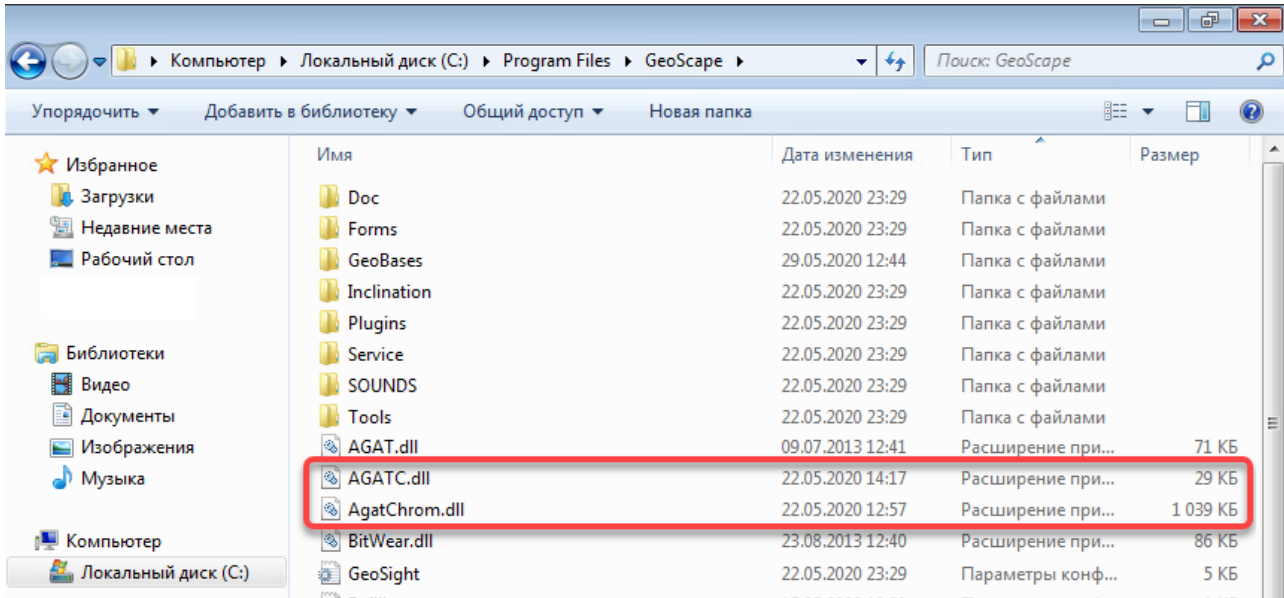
Компьютер ▸ Локальный диск (C:) ▸ Program Files ▸ GeoScape ▸

Поиск: GeoScape

Упорядочить ▾ Добавить в библиотеку ▾ Общий доступ ▾ Новая папка

Избранное
Загрузки
Недавние места
Рабочий стол

Библиотеки
Видео
Документы
Изображения
Музыка

Компьютер
Локальный диск (C:)

| Имя | Дата изменения | Тип | Размер |
|---|---|---|---|
| Doc | 22.05.2020 23:29 | Папка с файлами | |
| Forms | 22.05.2020 23:29 | Папка с файлами | |
| GeoBases | 29.05.2020 12:44 | Папка с файлами | |
| Inclination | 22.05.2020 23:29 | Папка с файлами | |
| Plugins | 22.05.2020 23:29 | Папка с файлами | |
| Service | 22.05.2020 23:29 | Папка с файлами | |
| SOUNDS | 22.05.2020 23:29 | Папка с файлами | |
| Tools | 22.05.2020 23:29 | Папка с файлами | |
| AGAT.dll | 09.07.2013 12:41 | Расширение при... | 71 КБ |
| AGATC.dll | 22.05.2020 14:17 | Расширение при... | 29 КБ |
| AgatChrom.dll | 22.05.2020 12:57 | Расширение при... | 1 039 КБ |
| BitWear.dll | 23.08.2013 12:40 | Расширение при... | 86 КБ |
| GeoSight | 22.05.2020 23:29 | Параметры конф... | 5 КБ |